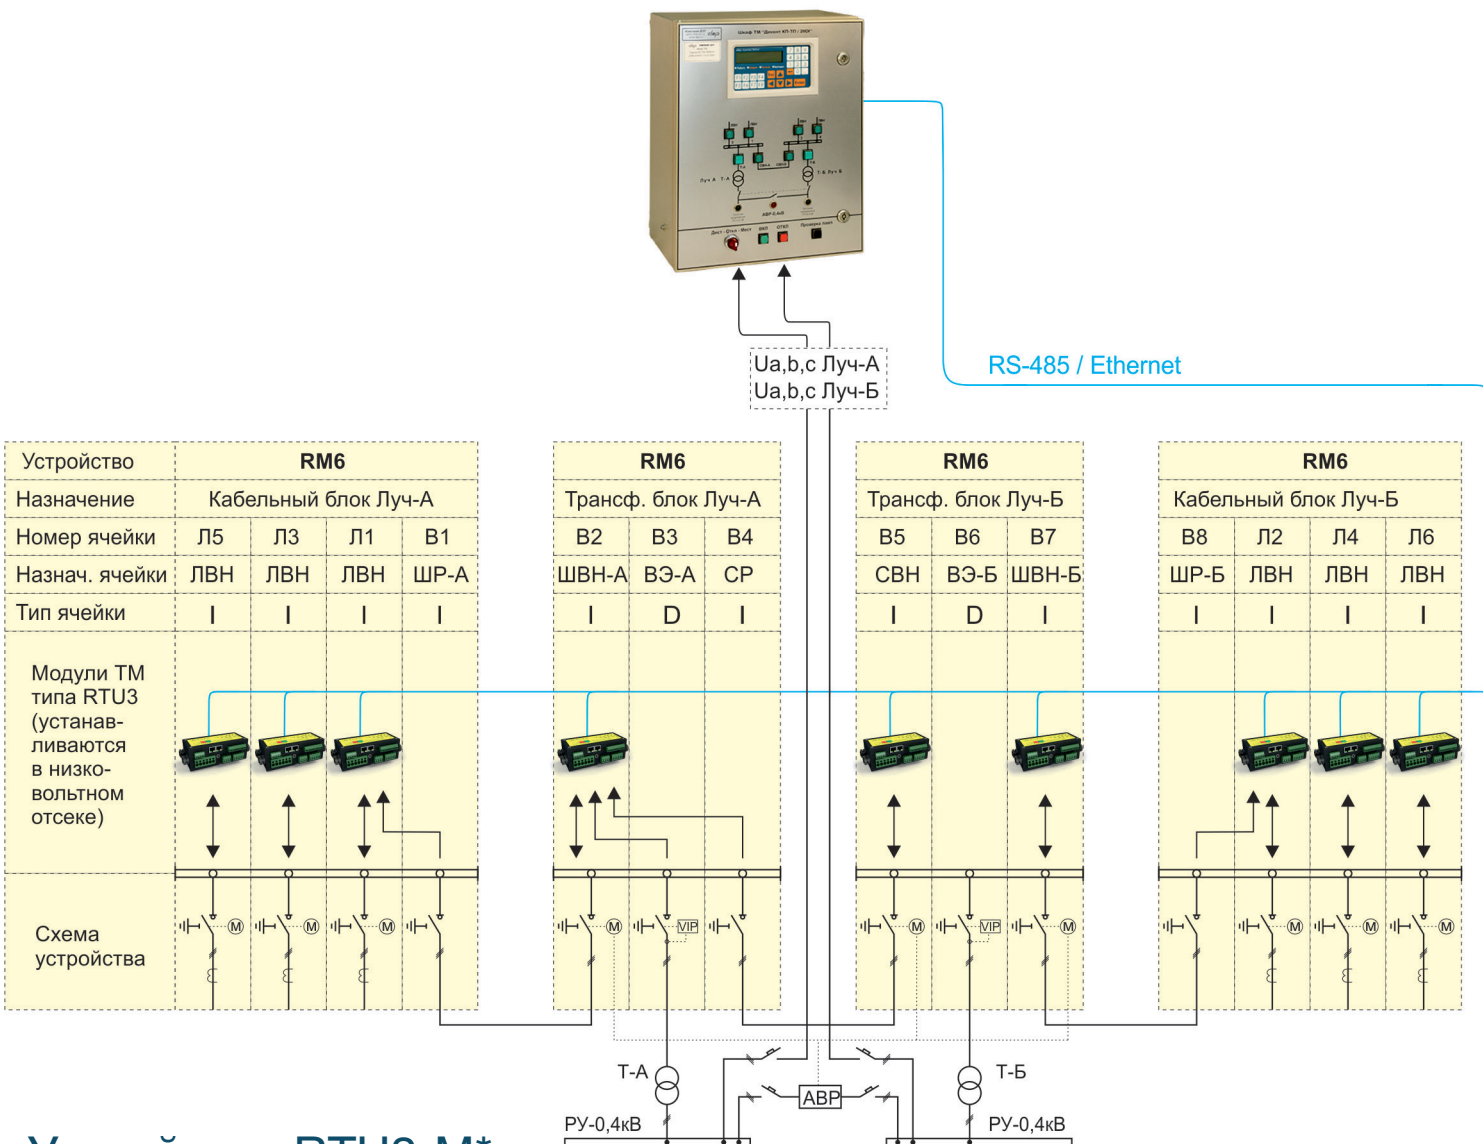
Ua,b,c Луч-А
Ua,b,c Луч-Б

RS-485 / Ethernet

| Устройство | RM6 | | | |
|---|---|---|---|---|
| Назначение | Кабельный блок Луч-А | | | |
| Номер ячейки | Л5 | Л3 | Л1 | В1 |
| Назнач. ячейки | ЛВН | ЛВН | ЛВН | ШР-А |
| Тип ячейки | I | I | I | I |

| RM6 | | |
|---|---|---|
| Трансф. блок Луч-А | | |
| В2 | В3 | В4 |
| ШВН-А | ВЭ-А | СР |
| I | D | I |

| RM6 | | |
|---|---|---|
| Трансф. блок Луч-Б | | |
| В5 | В6 | В7 |
| СВН | ВЭ-Б | ШВН-Б |
| I | D | I |

| RM6 | | | |
|---|---|---|---|
| Кабельный блок Луч-Б | | | |
| В8 | Л2 | Л4 | Л6 |
| ШР-Б | ЛВН | ЛВН | ЛВН |
| I | I | I | I |

Модули ТМ типа RTU3 (устанавливаются в низковольтном отсеке)

Схема устройства

M M M M VIP M VIP M M M M

Т-А
Т-Б
АВР
РУ-0,4кВ
РУ-0,4кВ

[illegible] RTU3-M*